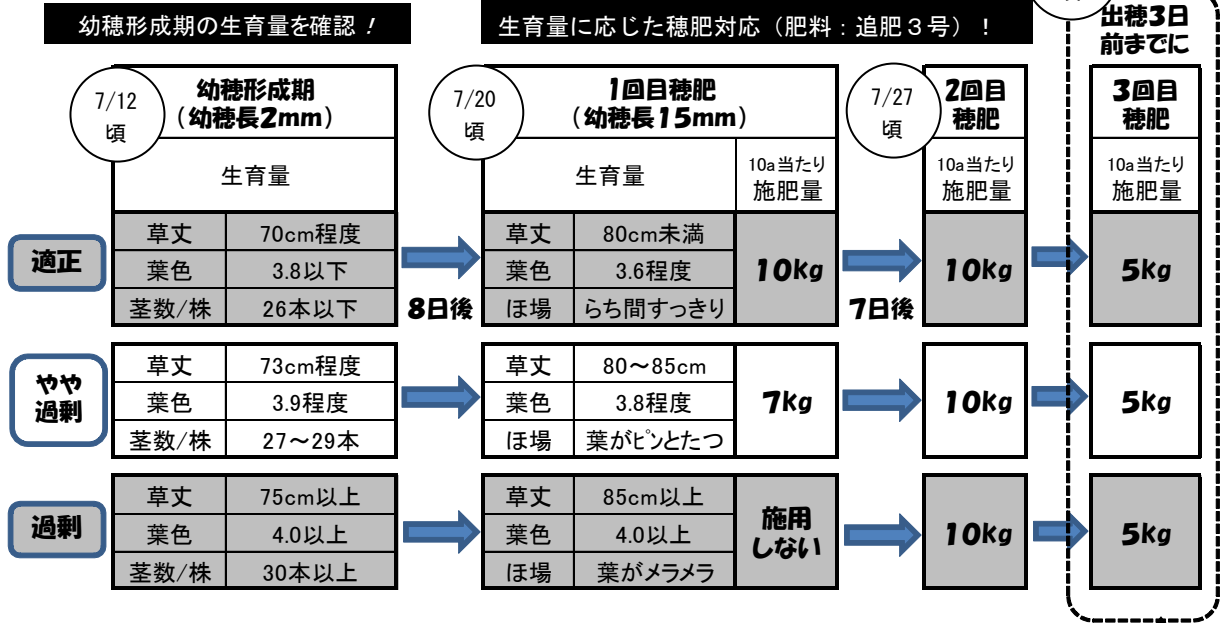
幼穂形成期の生育量を確認！

生育量に応じた穂肥対応（肥料：追肥３号）！

出穂3日前までに

7/12頃

幼穂形成期（幼穂長2mm）

| 生育量 | |
|---|---|
| 草丈 | 70cm程度 |
| 葉色 | 3.8以下 |
| 茎数/株 | 26本以下 |

7/20頃

1回目穂肥（幼穂長15mm）

| 生育量 | | 10a当たり施肥量 |
|---|---|---|
| 草丈 | 80cm未満 | 10kg |
| 葉色 | 3.6程度 | |
| ほ場 | らち間すっきり | |

7/27頃

2回目穂肥

10a当たり施肥量

3回目穂肥

10a当たり施肥量

適正

8日後

7日後

10kg

5kg

やや過剰

| 草丈 | 73cm程度 |
|---|---|
| 葉色 | 3.9程度 |
| 茎数/株 | 27～29本 |

| 草丈 | 80～85cm | 7kg |
|---|---|---|
| 葉色 | 3.8程度 | |
| ほ場 | 葉がﾋﾟﾝとたつ | |

10kg

5kg

過剰

| 草丈 | 75cm以上 |
|---|---|
| 葉色 | 4.0以上 |
| 茎数/株 | 30本以上 |

| 草丈 | 85cm以上 | 施用しない |
|---|---|---|
| 葉色 | 4.0以上 | |
| ほ場 | 葉がメラメラ | |

10kg

5kg